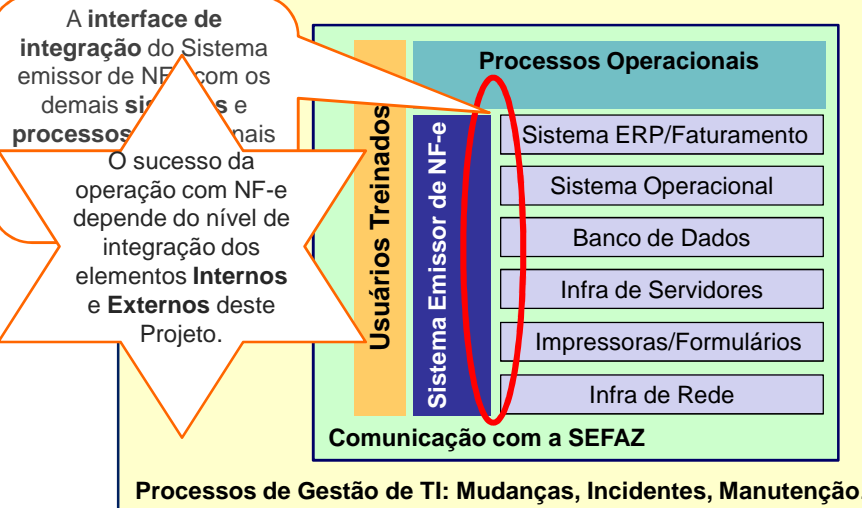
A **interface de integração** do Sistema emissor de NF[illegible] com os demais **sis**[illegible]**s** e **processos**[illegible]nais

O sucesso da operação com NF-e depende do nível de integração dos elementos **Internos** e **Externos** deste Projeto.

**Processos Operacionais**

**Usuários Treinados**

**Sistema Emissor de NF-e**

Sistema ERP/Faturamento

Sistema Operacional

Banco de Dados

Infra de Servidores

Impressoras/Formulários

Infra de Rede

**Comunicação com a SEFAZ**

**Processos de Gestão de TI: Mudanças, Incidentes, Manutenção**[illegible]